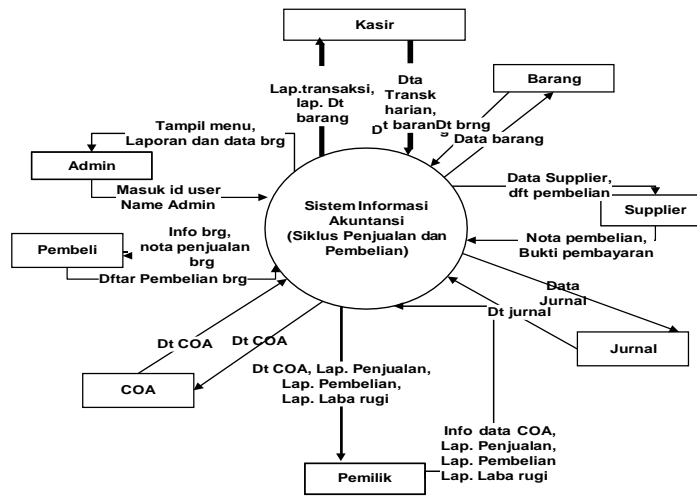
Kasir

Lap.transaksi, lap. Dt barang

Dta Transk harian, Dt barang

Barang

Dt brng

Data barang

Tampil menu, Laporan dan data brg

Admin

Masuk id user Name Admin

Sistem Informasi Akuntansi (Siklus Penjualan dan Pembelian)

Data Supplier, dft pembelian

Supplier

Nota pembelian, Bukti pembayaran

Pembeli

Info brg, nota penjualan brg

Dftar Pembelian brg

Data Jurnal

Dt jurnal

Jurnal

Dt COA

Dt COA

COA

Dt COA, Lap. Penjualan, Lap. Pembelian, Lap. Laba rugi

Info data COA, Lap. Penjualan, Lap. Pembelian Lap. Laba rugi

Pemilik